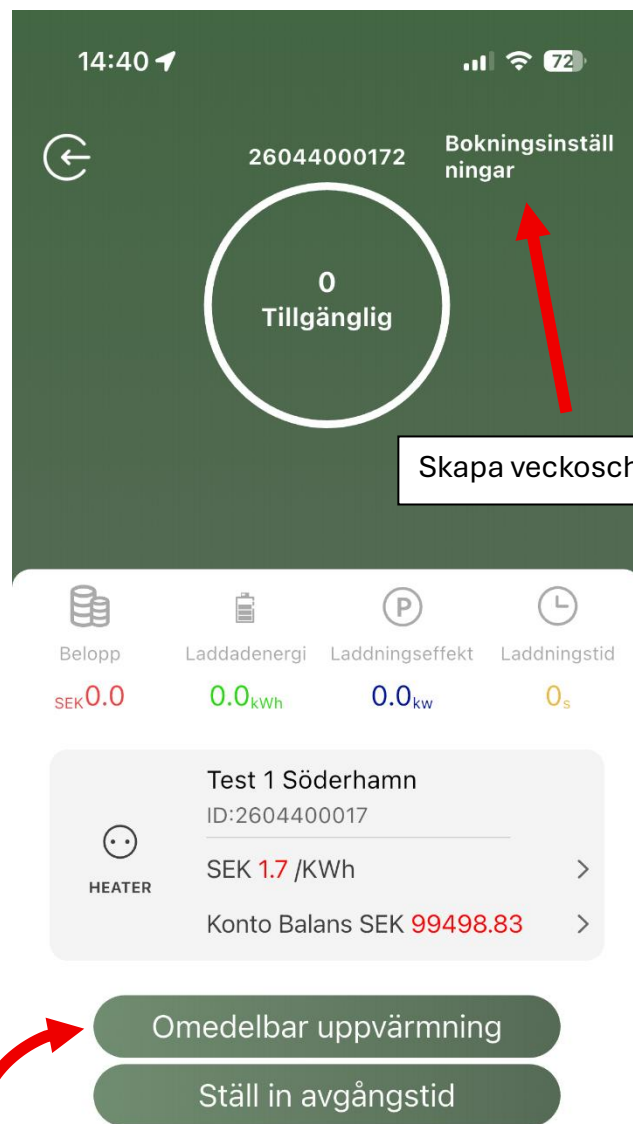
14:40

72

26044000172

Bokningsinställningar

0
Tillgänglig

Skapa veckosch

Belopp
SEK0.0

Laddadenergi
0.0kWh

Laddningseffekt
0.0kw

Laddningstid
0s

HEATER

Test 1 Söderhamn
ID:2604400017

SEK 1.7 /KWh

Konto Balans SEK 99498.83

Omedelbar uppvärmning

Ställ in avgångstid